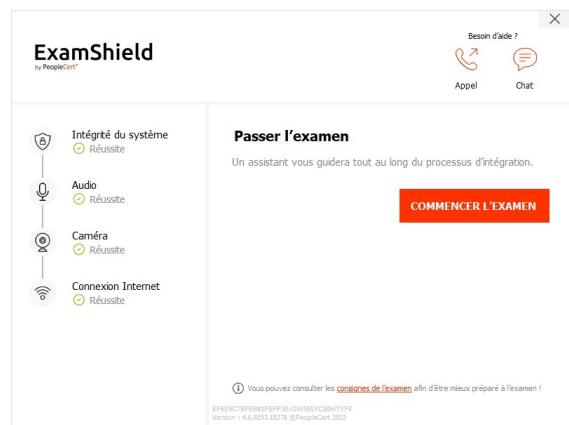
ExamShield
by PeopleCert

Besoin d'aide ?

Appel

Chat

Intégrité du système
Réussite

Audio
Réussite

Caméra
Réussite

Connexion Internet
Réussite

Passer l'examen

Un assistant vous guidera tout au long du processus d'intégration.

COMMENCER L'EXAMEN

Vous pouvez consulter les consignes de l'examen afin d'être mieux préparé à l'examen !

EF69C7BFEB81FBFF30:OW58SYC80HTYFP
Version : 4.6.8193.18278 ©PeopleCert 2022